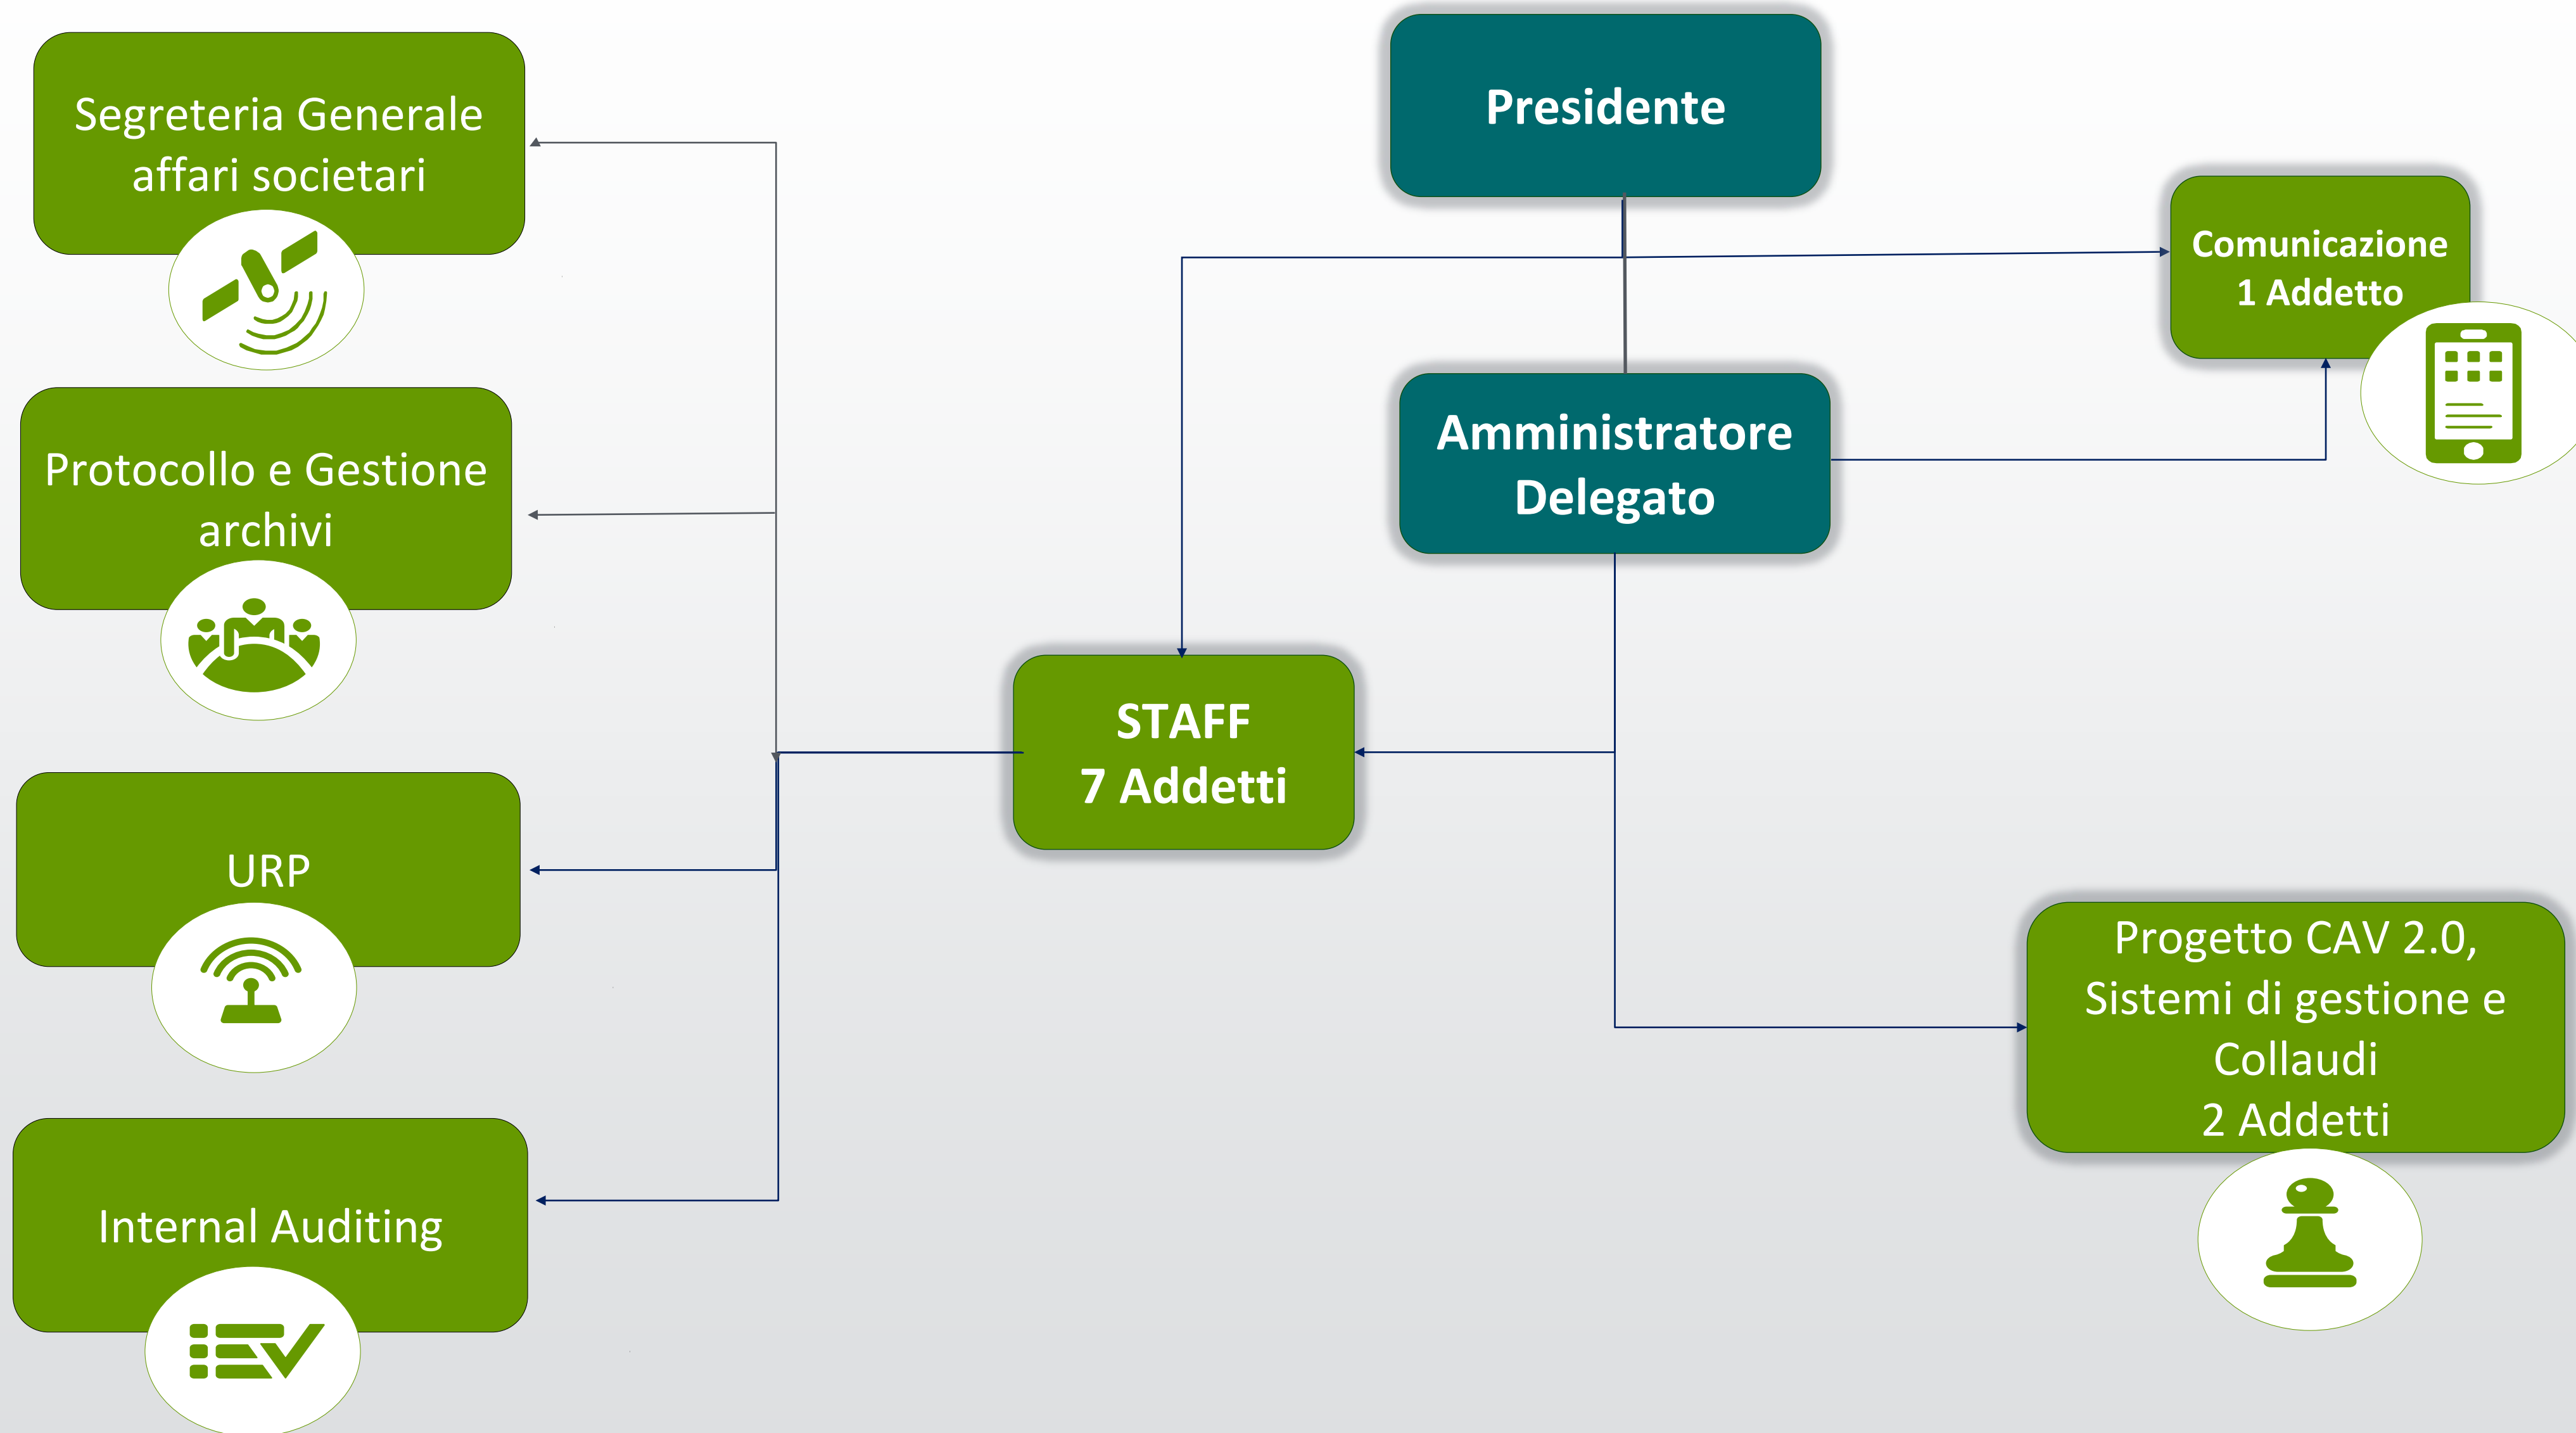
Presidente

Amministratore Delegato

Comunicazione
1 Addetto

STAFF
7 Addetti

Progetto CAV 2.0, Sistemi di gestione e Collaudi
2 Addetti

Segreteria Generale affari societari

Protocollo e Gestione archivi

URP

Internal Auditing